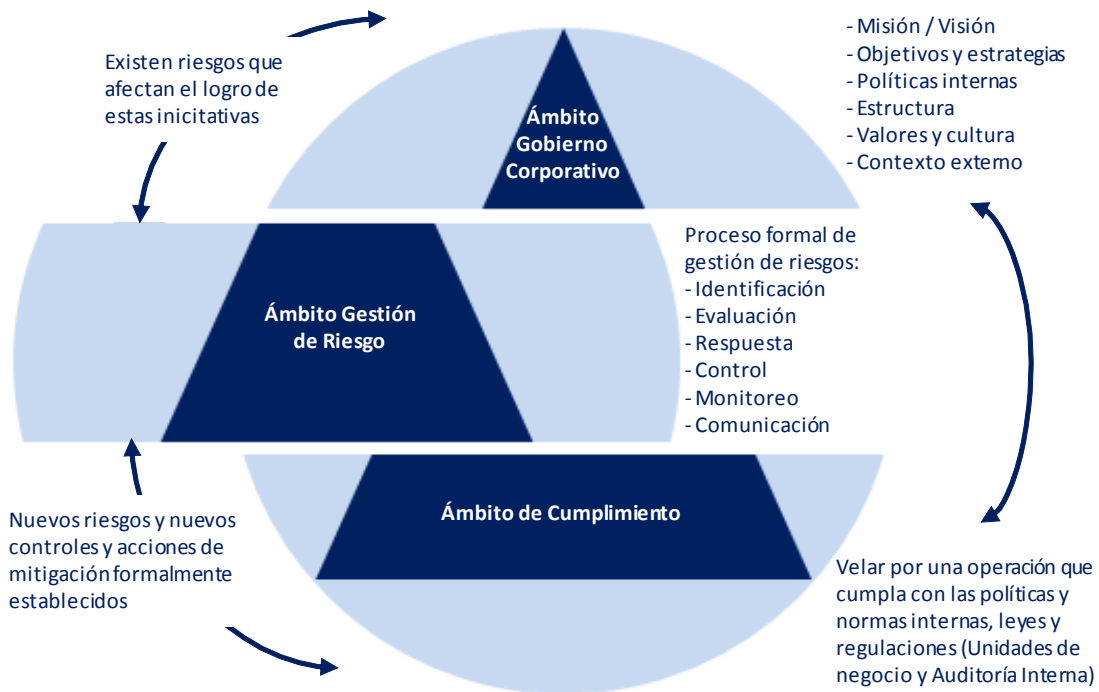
Existen riesgos que afectan el logro de estas inicitativas

Ámbito Gobierno Corporativo

- Misión / Visión
- Objetivos y estrategias
- Políticas internas
- Estructura
- Valores y cultura
- Contexto externo

Ámbito Gestión de Riesgo

Proceso formal de gestión de riesgos:
- Identificación
- Evaluación
- Respuesta
- Control
- Monitoreo
- Comunicación

Ámbito de Cumplimiento

Nuevos riesgos y nuevos controles y acciones de mitigación formalmente establecidos

Velar por una operación que cumpla con las políticas y normas internas, leyes y regulaciones (Unidades de negocio y Auditoría Interna)